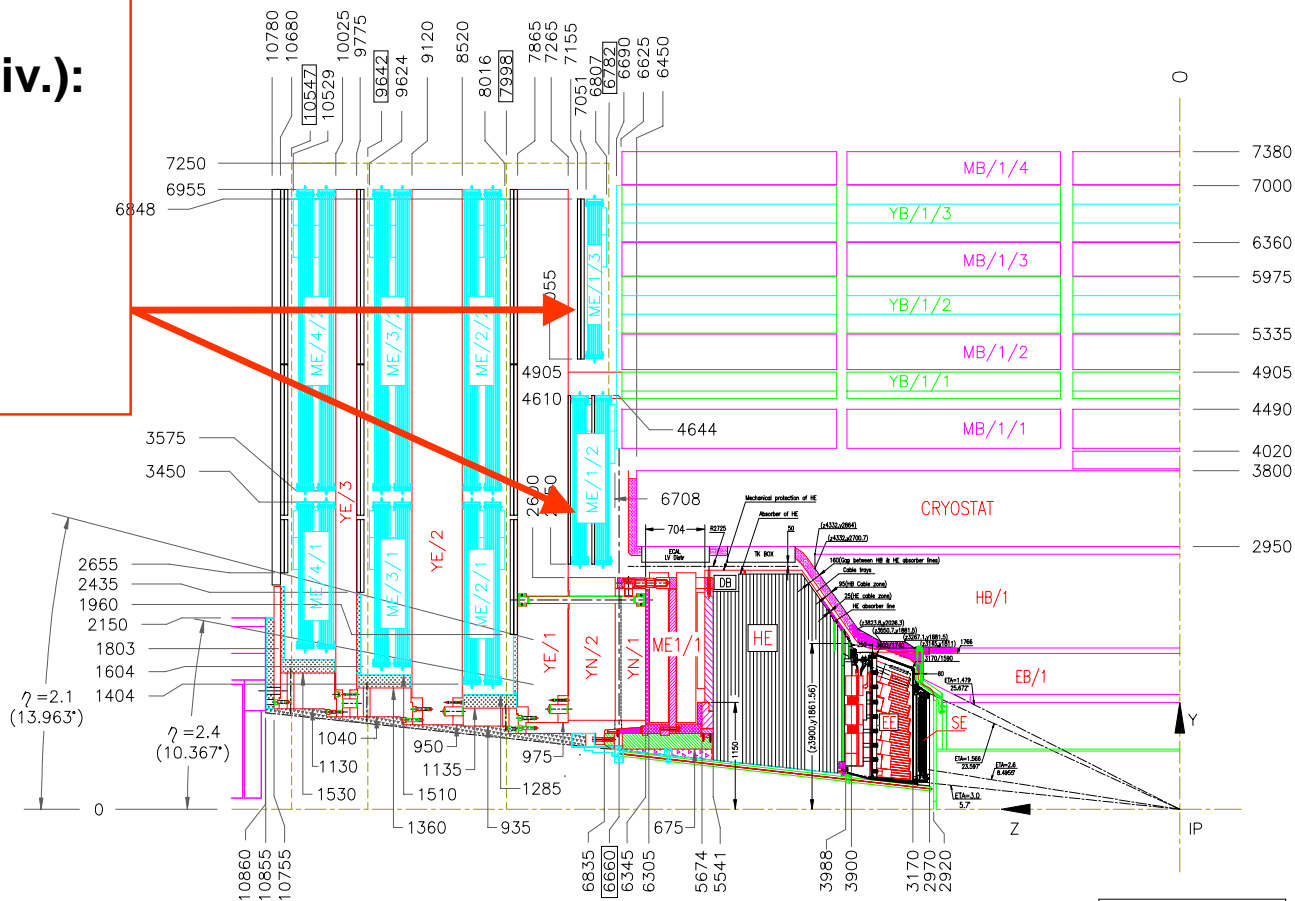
iv.):

10780 10680 10547 10529 10025 9775 9642 9624 9120 8520 8016 7998 7865 7265 7155 7051 6807 6782 6690 6625 6450

0

7250
6955
6848

7380
7000
6360
5975
5335
4905
4490
4020
3800
2950

MB/1/4
YB/1/3
MB/1/3
YB/1/2
MB/1/2
YB/1/1
MB/1/1

ME/4/2
ME/3/2
ME/2/2
ME/1/3
055
4905
4610
4644
ME/1/2
6708

3575
3450

YE/3
YE/2
2600
2650

CRYOSTAT

704
R2725
ECAL LV Distr
TK BOX
50
Mechanical protection of HE
Absorber of HE
DB
(z4332,y2864)
(z4332,y2700.7)
160(Gap between HB & HE absorber lines)
Cable trays
95(HB Cable zone)
25(HE cable zone)
HE absorber line

HB/1

2655
2435
1960
2150
1803
1604
1404

ME/4/1
ME/3/1
ME/2/1
YE/1
YN/2
YN/1
ME1/1
HE

(z3823.8,y2026.3)
(z3650.7,y1881.5)
(z3287.1,y1881.5)
(z3154,y1881)
1766
3170/1590
60
ETA=1.479
25.672°
EB/1

(z3900,y1861.56)
EE
SE
ETA=1.566
23.597°
ETA=2.6
8.4955°
ETA=3.0
5.7°

$\eta$ =2.1
(13.963°)
$\eta$ =2.4
(10.367°)

1040
1130
1530
950
1135
1510
1360
975
1285
935
675
1150

0

Z
Y
IP

10860 10855 10755
6835 6660 6345 6305
5674 5541
3988 3900
3170 2970 2920